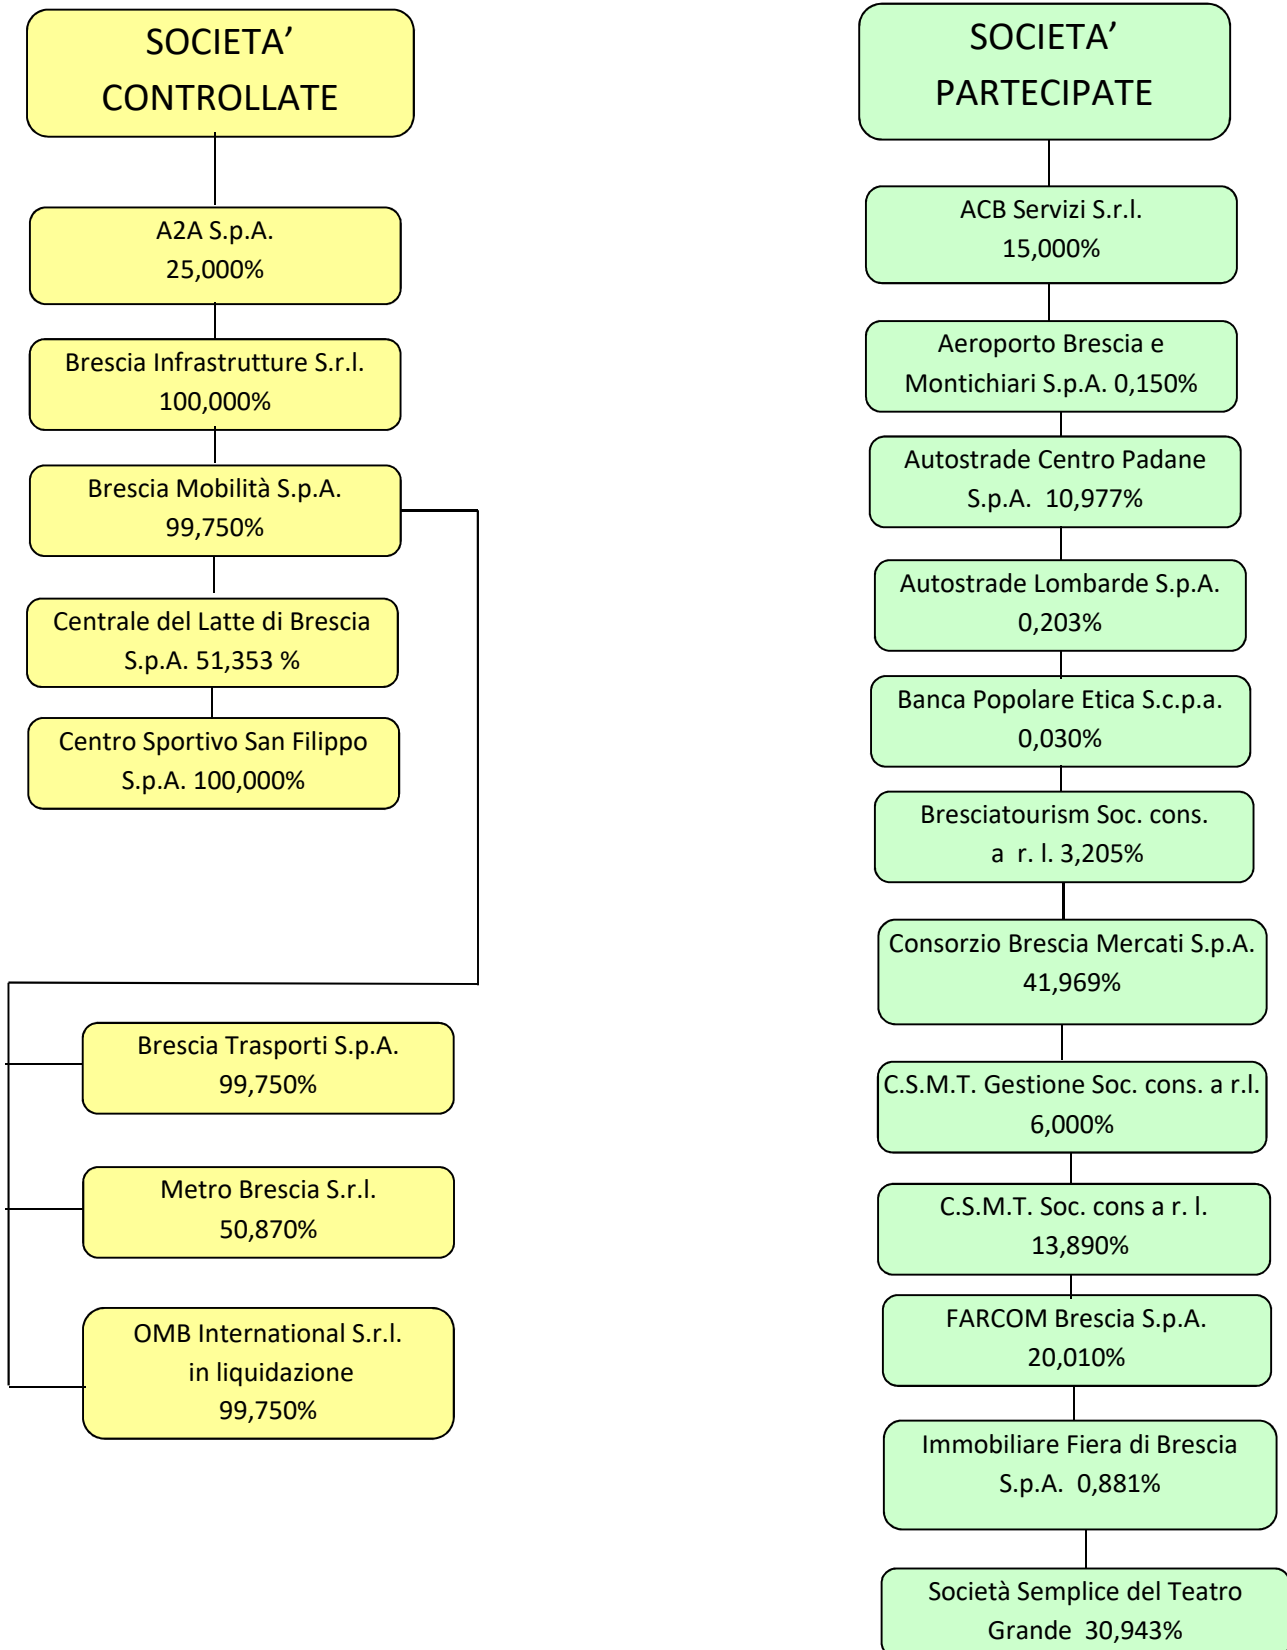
SOCIETA' CONTROLLATE

A2A S.p.A. 25,000%

Brescia Infrastrutture S.r.l. 100,000%

Brescia Mobilità S.p.A. 99,750%

Centrale del Latte di Brescia S.p.A. 51,353 %

Centro Sportivo San Filippo S.p.A. 100,000%

Brescia Trasporti S.p.A. 99,750%

Metro Brescia S.r.l. 50,870%

OMB International S.r.l. in liquidazione 99,750%

SOCIETA' PARTECIPATE

ACB Servizi S.r.l. 15,000%

Aeroporto Brescia e Montichiari S.p.A. 0,150%

Autostrade Centro Padane S.p.A. 10,977%

Autostrade Lombarde S.p.A. 0,203%

Banca Popolare Etica S.c.p.a. 0,030%

Bresciatourism Soc. cons. a r. l. 3,205%

Consorzio Brescia Mercati S.p.A. 41,969%

C.S.M.T. Gestione Soc. cons. a r.l. 6,000%

C.S.M.T. Soc. cons a r. l. 13,890%

FARCOM Brescia S.p.A. 20,010%

Immobiliare Fiera di Brescia S.p.A. 0,881%

Società Semplice del Teatro Grande 30,943%